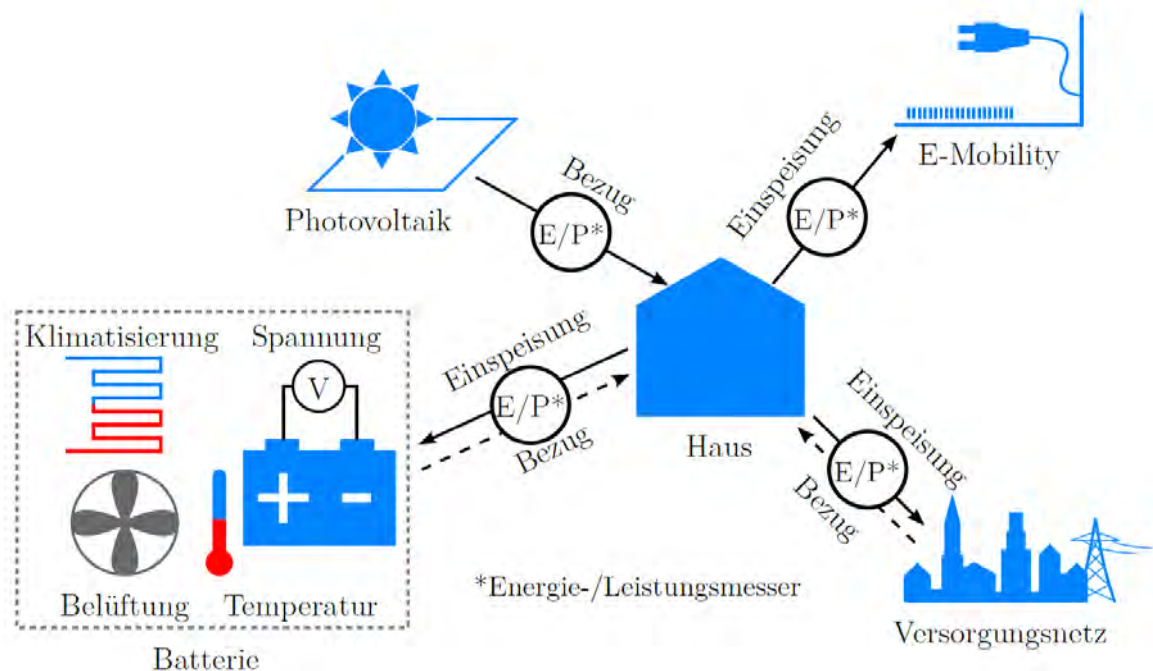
Photovoltaik

Bezug

E/P*

Einspeisung

E/P*

E-Mobility

Klimatisierung

Spannung

V

Einspeisung

E/P*

Bezug

+ -

Belüftung

Temperatur

Batterie

Haus

Einspeisung

E/P*

Bezug

*Energie-/Leistungsmesser

Versorgungsnetz